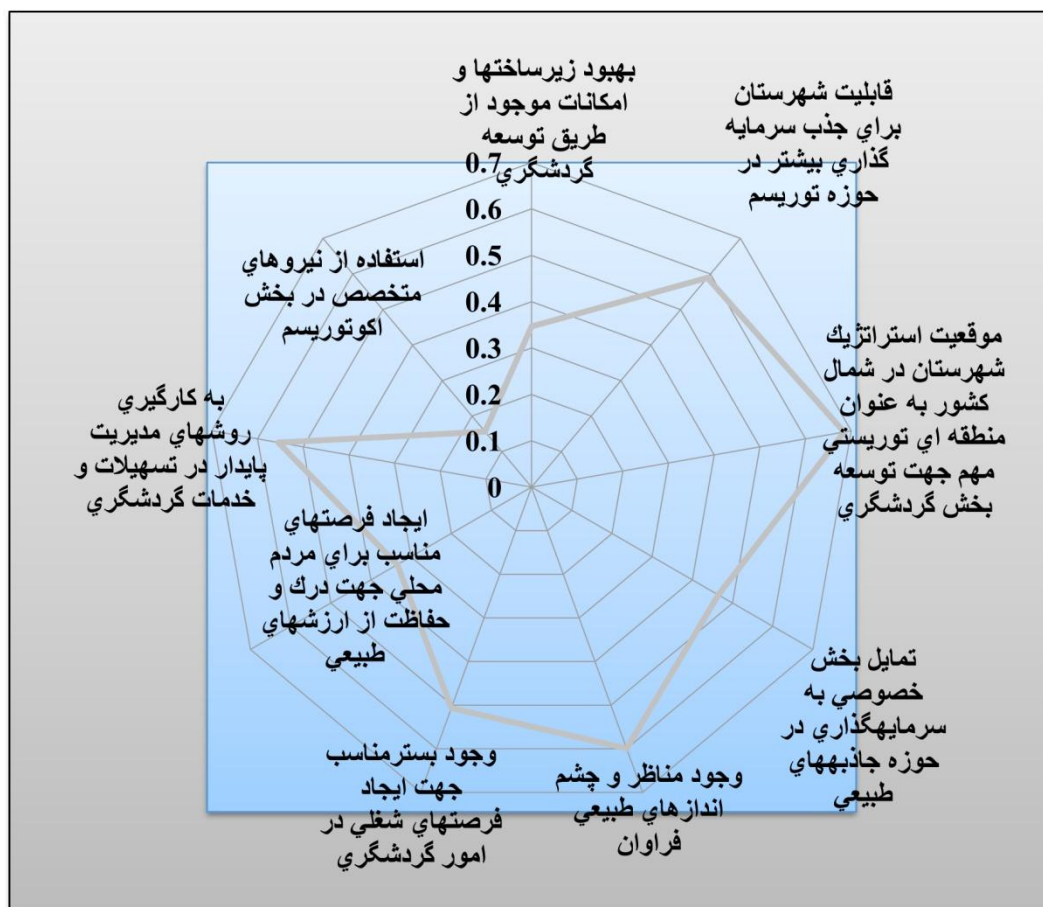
بهبود زيرساختها و امكانات موجود از طريق توسعه گردشگري

قابليت شهرستان براي جذب سرمايه گذاري بيشتر در حوزه توريسم

0.7
0.6
0.5
0.4
0.3
0.2
0.1
0

استفاده از نيروهاي متخصص در بخش اكوتوريسم

موقعيت استراتژيك شهرستان در شمال كشور به عنوان منطقه اي توريستي مهم جهت توسعه بخش گردشگري

به كارگيري روشهاي مديريت پايدار در تسهيلات و خدمات گردشگري

ايجاد فرصتهاي مناسب براي مردم محلي جهت درك و حفاظت از ارزشهاي طبيعي

تمايل بخش خصوصي به سرمايهگذاري در حوزه جاذبههاي طبيعي

وجود بسترمناسب جهت ايجاد فرصتهاي شغلي در امور گردشگري

وجود مناظر و چشم اندازهاي طبيعي فراوان